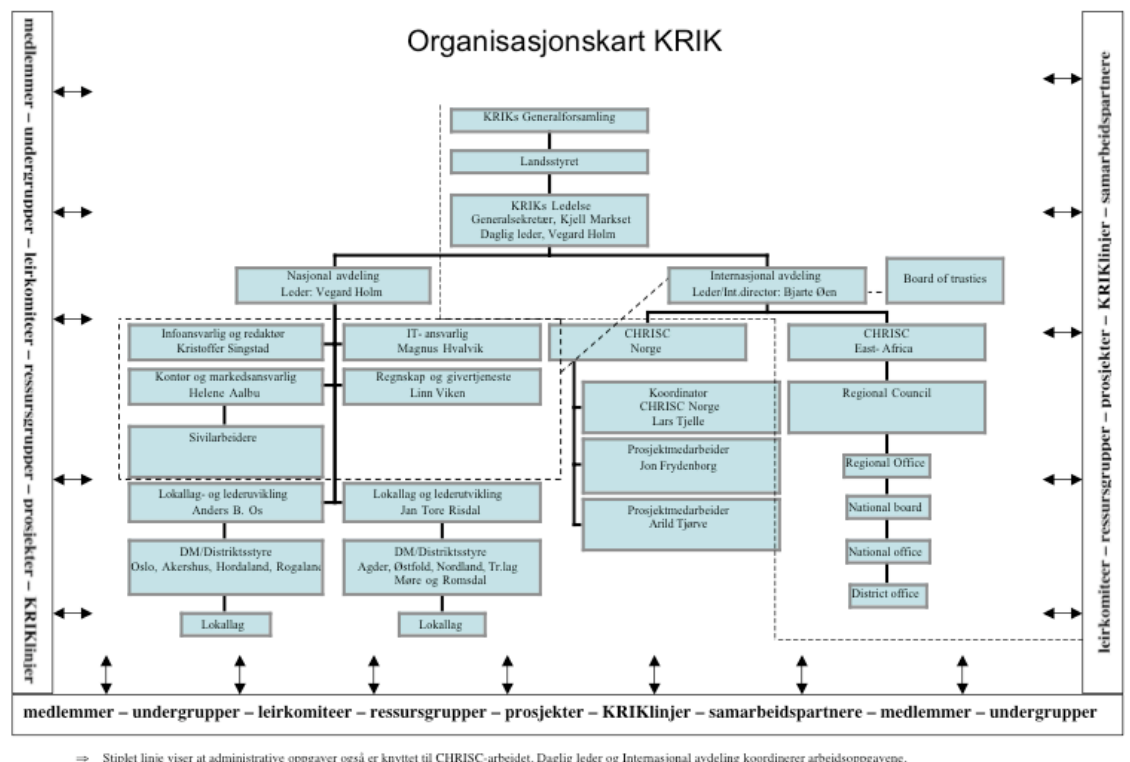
Organisasjonskart KRIK

medlemmer – undergrupper – leirkomiteer – ressursgrupper – prosjekter – KRIKlinjer

leirkomiteer – ressursgrupper – prosjekter – KRIKlinjer – samarbeidspartnere

KRIKs Generalforsamling

Landsstyret

KRIKs Ledelse
Generalsekretær, Kjell Markset
Daglig leder, Vegard Holm

Nasjonal avdeling
Leder: Vegard Holm

Internasjonal avdeling
Leder/Int.director: Bjarte Øen

Board of trusties

Infoansvarlig og redaktør
Kristoffer Singstad

IT- ansvarlig
Magnus Hvalvik

CHRISC
Norge

CHRISC
East- Africa

Kontor og markedsansvarlig
Helene Aalbu

Regnskap og givertjeneste
Linn Viken

Koordinator
CHRISC Norge
Lars Tjelle

Regional Council

Sivilarbeidere

Prosjektmedarbeider
Jon Frydenborg

Regional Office

Lokallag- og lederuvikling
Anders B. Os

Lokallag og lederutvikling
Jan Tore Risdal

Prosjektmedarbeider
Arild Tjørve

National board

DM/Distriktsstyre
Oslo, Akershus, Hordaland, Rogaland

DM/Distriktsstyre
Agder, Østfold, Nordland, Tr.lag
Møre og Romsdal

National office

District office

Lokallag

Lokallag

medlemmer – undergrupper – leirkomiteer – ressursgrupper – prosjekter – KRIKlinjer – samarbeidspartnere – medlemmer – undergrupper

⇒ Stiplet linje viser at administrative oppgaver også er knyttet til CHRISC-arbeidet. Daglig leder og Internasjonal avdeling koordinerer arbeidsoppgavene.